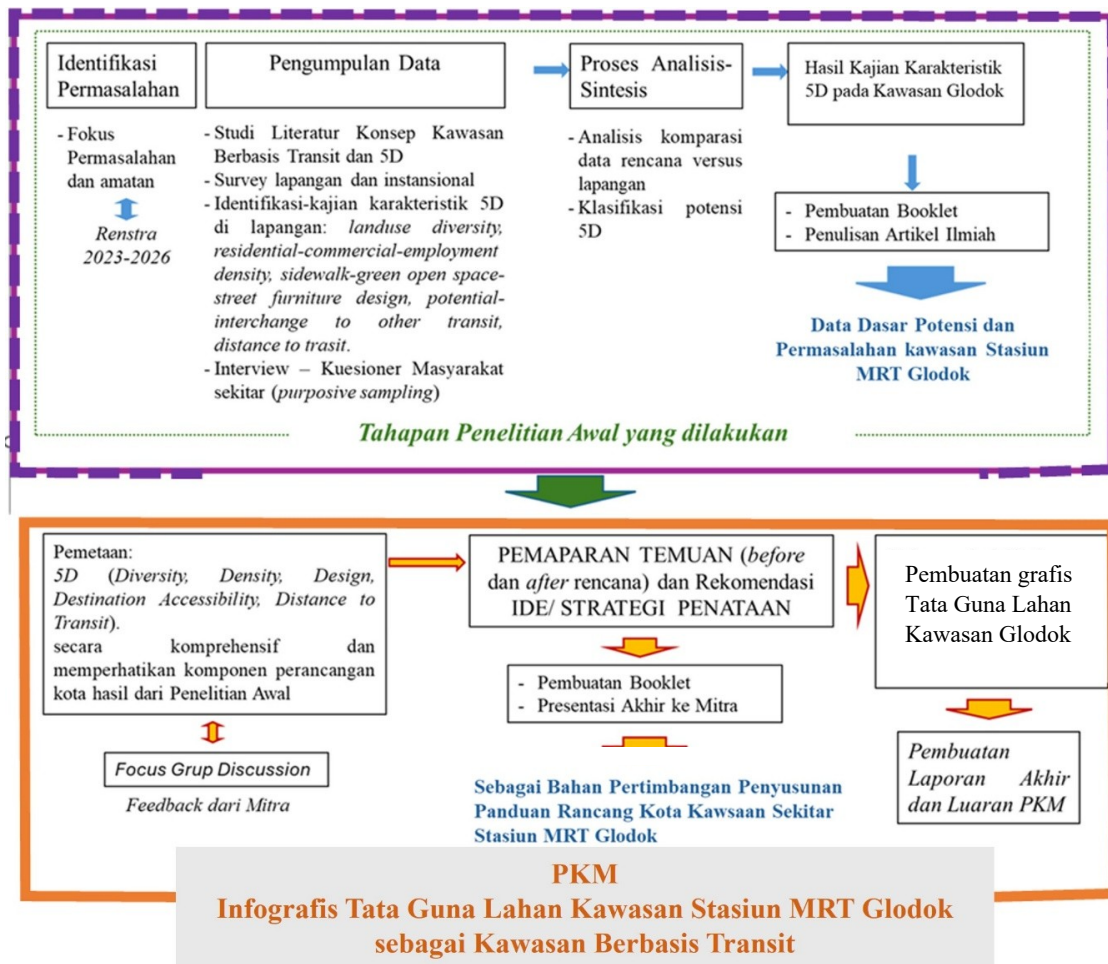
Identifikasi Permasalahan

- Fokus Permasalahan dan amatan

Renstra 2023-2026

Pengumpulan Data

- Studi Literatur Konsep Kawasan Berbasis Transit dan 5D
- Survey lapangan dan instansional
- Identifikasi-kajian karakteristik 5D di lapangan: *landuse diversity, residential-commercial-employment density, sidewalk-green open space-street furniture design, potential-interchange to other transit, distance to trasit.*
- Interview – Kuesioner Masyarakat sekitar (*purposive sampling*)

Proses Analisis-Sintesis

- Analisis komparasi data rencana versus lapangan
- Klasifikasi potensi 5D

Hasil Kajian Karakteristik 5D pada Kawasan Glodok

- Pembuatan Booklet
- Penulisan Artikel Ilmiah

Data Dasar Potensi dan Permasalahan kawasan Stasiun MRT Glodok

Tahapan Penelitian Awal yang dilakukan

Pemetaan:
*5D (Diversity, Density, Design, Destination Accessibility, Distance to Transit).*
secara komprehensif dan memperhatikan komponen perancangan kota hasil dari Penelitian Awal

Focus Grup Discussion

Feedback dari Mitra

PEMAPARAN TEMUAN (*before* dan *after* rencana) dan Rekomendasi IDE/ STRATEGI PENATAAN

- Pembuatan Booklet
- Presentasi Akhir ke Mitra

Sebagai Bahan Pertimbangan Penyusunan Panduan Rancang Kota Kawsaan Sekitar Stasiun MRT Glodok

Pembuatan grafis Tata Guna Lahan Kawasan Glodok

Pembuatan Laporan Akhir dan Luaran PKM

PKM
Infografis Tata Guna Lahan Kawasan Stasiun MRT Glodok sebagai Kawasan Berbasis Transit